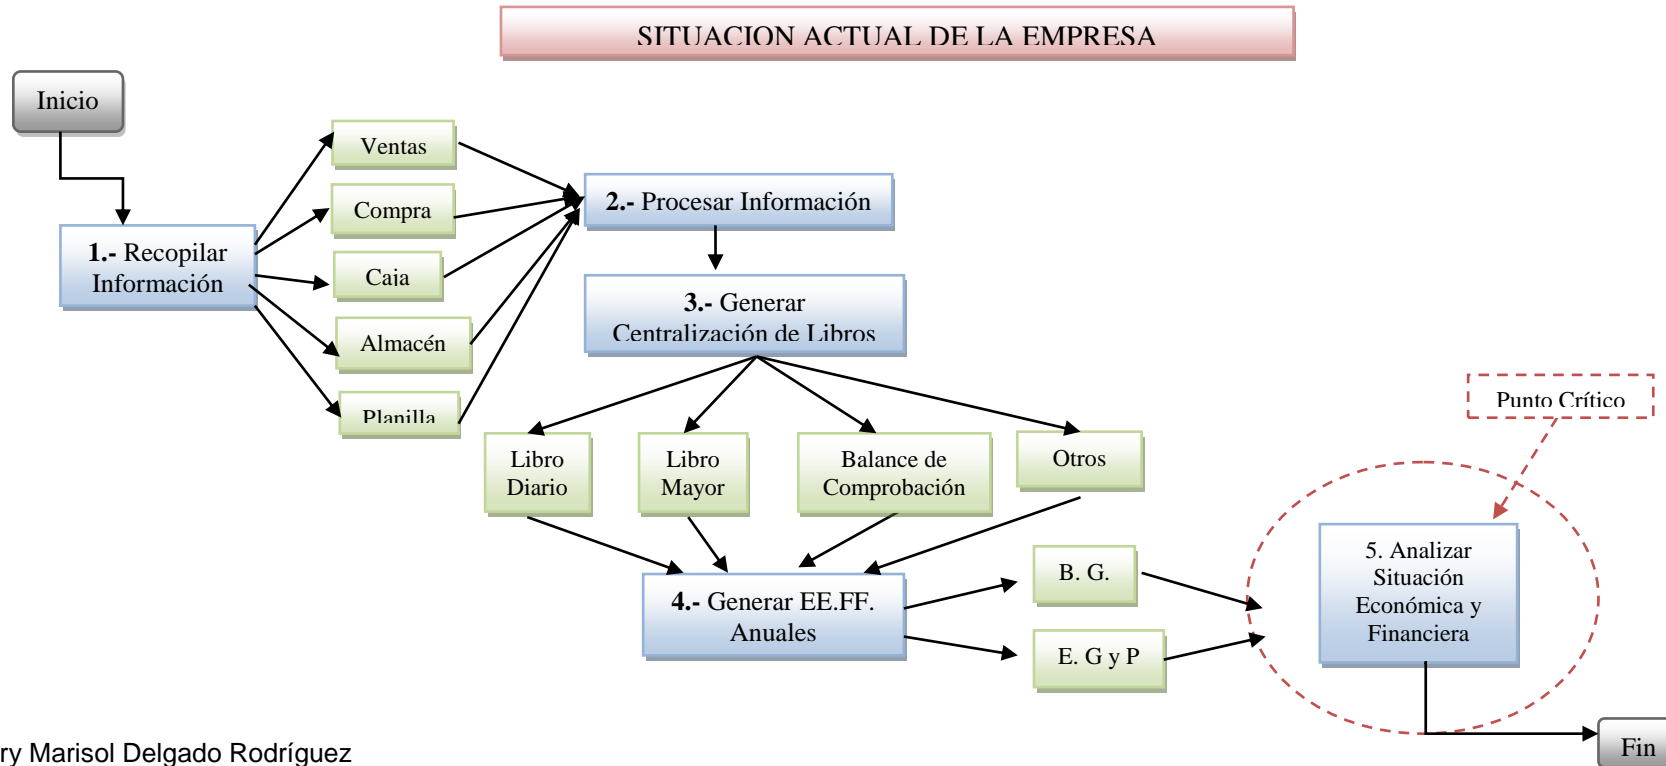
SITUACION ACTUAL DE LA EMPRESA

Inicio

1.- Recopilar Información

Ventas

Compra

Caja

Almacén

Planilla

2.- Procesar Información

3.- Generar Centralización de Libros

Libro Diario

Libro Mayor

Balance de Comprobación

Otros

Punto Crítico

4.- Generar EE.FF. Anuales

B. G.

E. G y P

5. Analizar Situación Económica y Financiera

Fin

ry Marisol Delgado Rodríguez